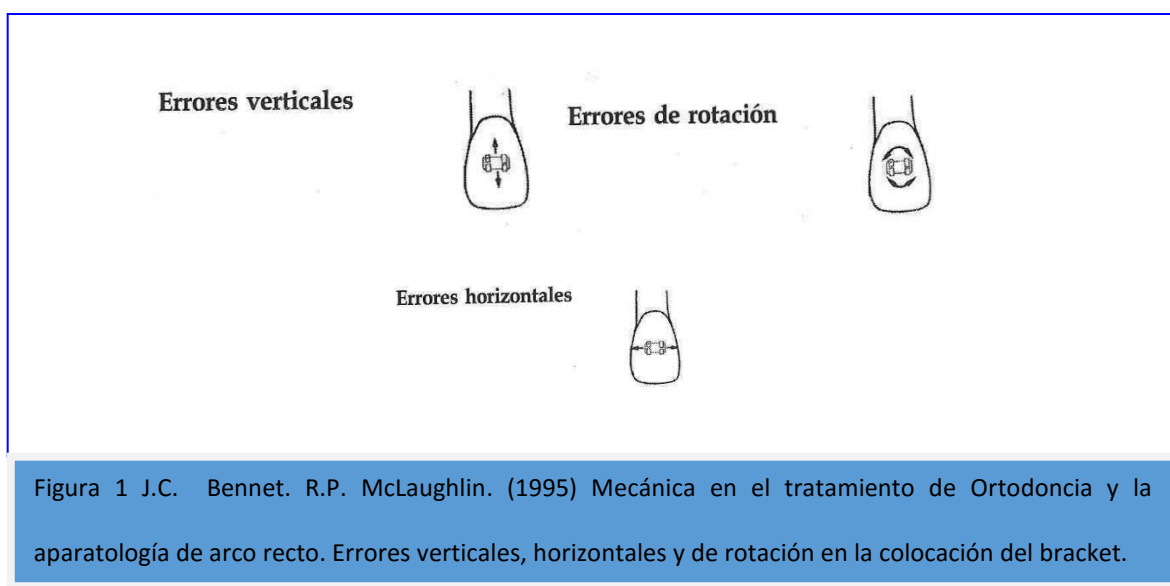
Errores verticales

Errores de rotación

Errores horizontales

Figura 1 J.C. Bennet. R.P. McLaughlin. (1995) Mecánica en el tratamiento de Ortodoncia y la aparatología de arco recto. Errores verticales, horizontales y de rotación en la colocación del bracket.